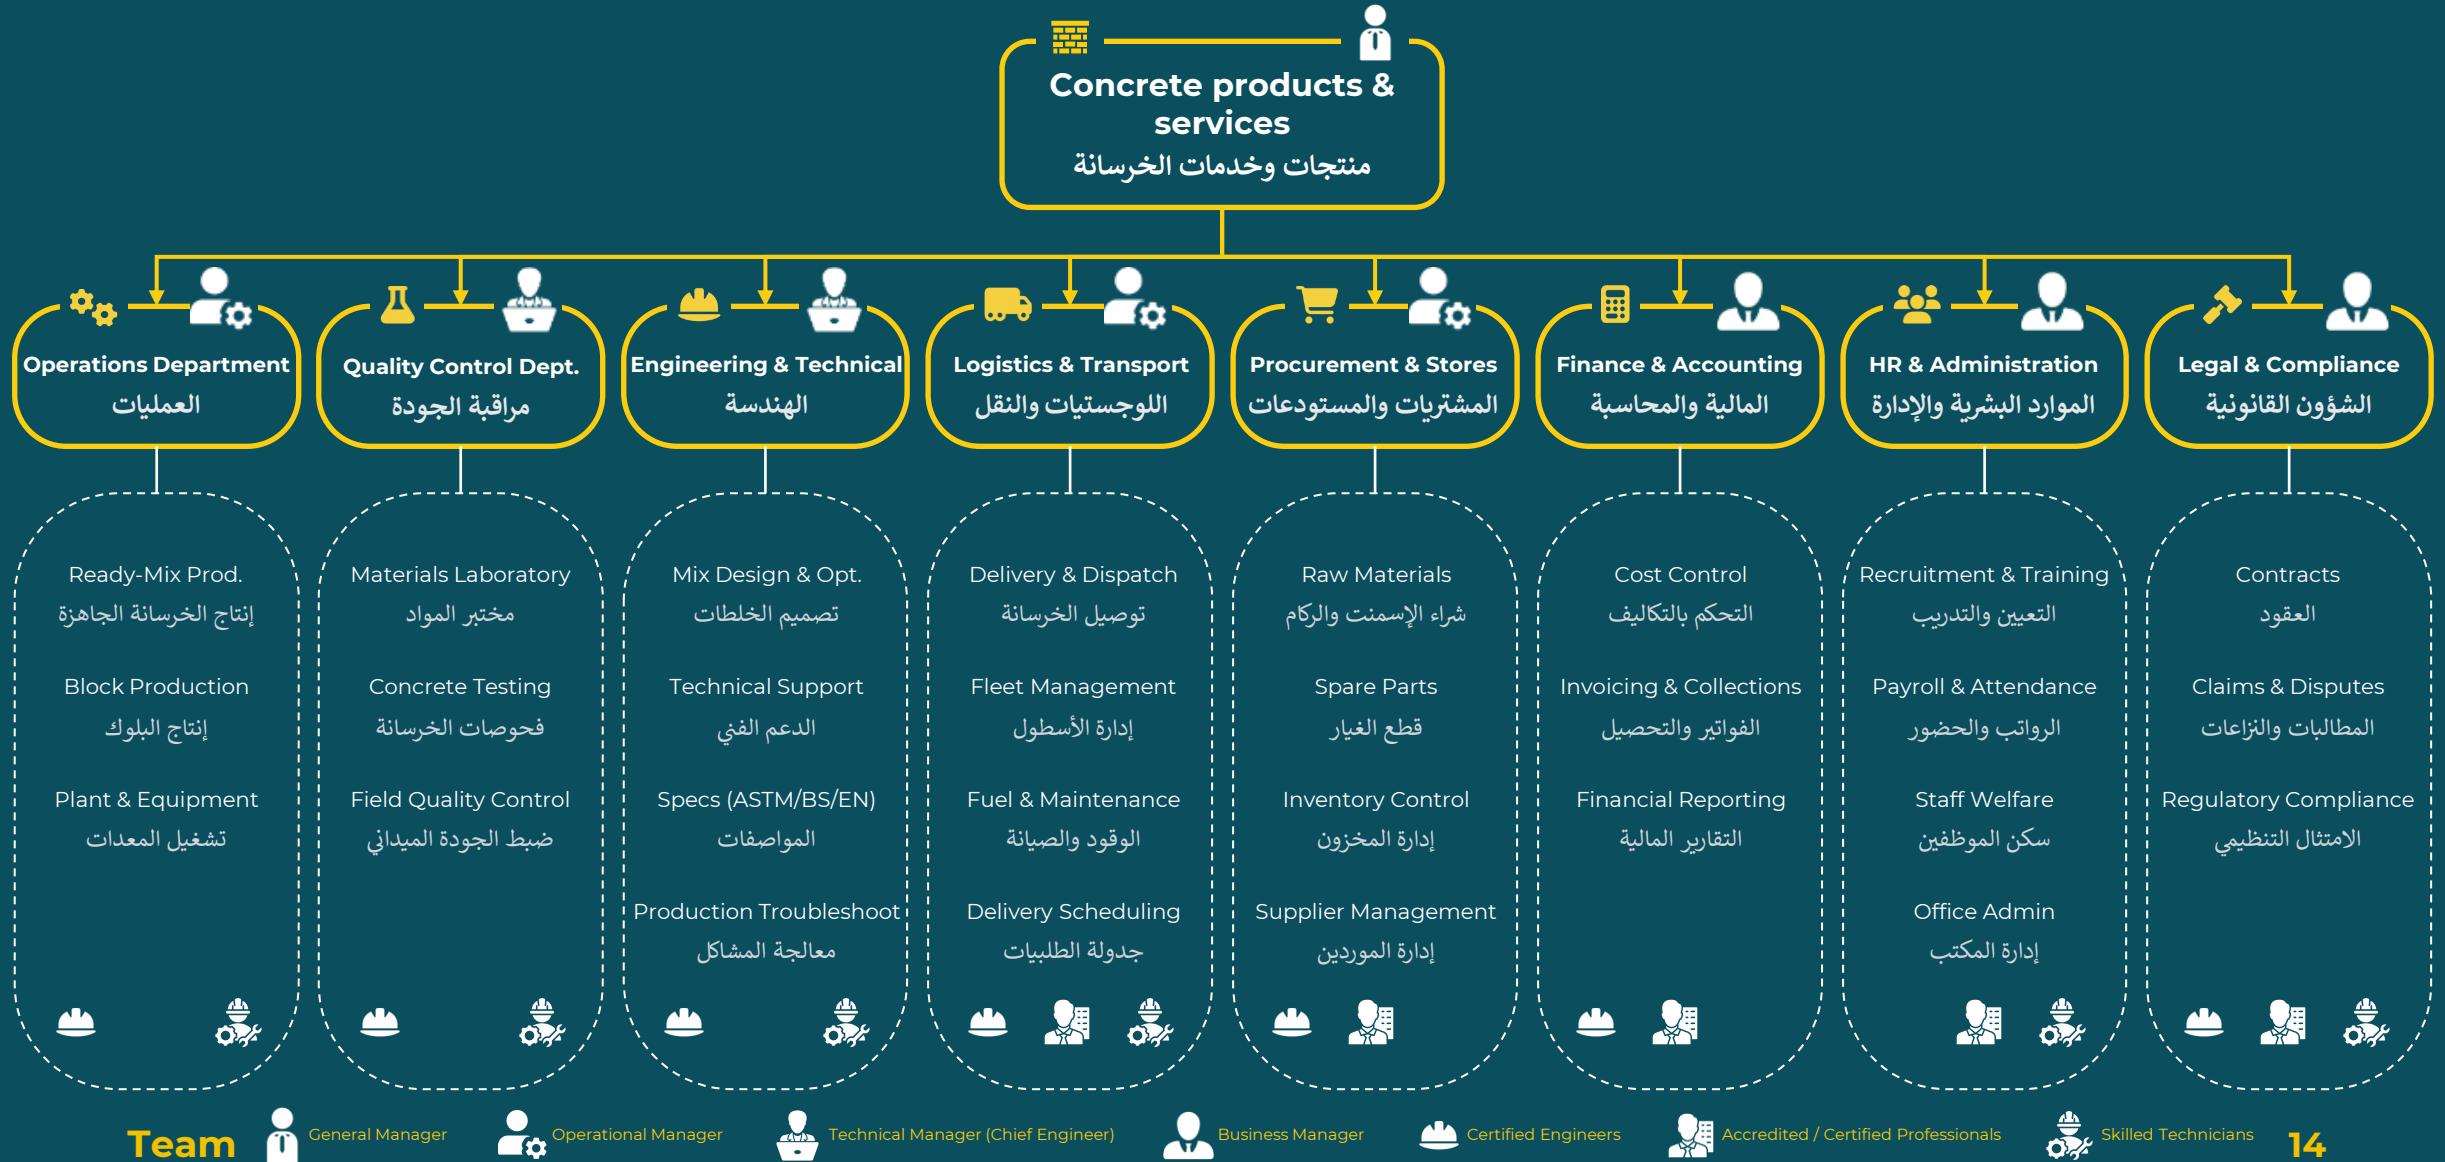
Concrete products & services
منتجات وخدمات الخرسانة

Operations Department
العمليات

Ready-Mix Prod.
إنتاج الخرسانة الجاهزة

Block Production
إنتاج البلوك

Plant & Equipment
تشغيل المعدات

Quality Control Dept.
مراقبة الجودة

Materials Laboratory
مختبر المواد

Concrete Testing
فحوصات الخرسانة

Field Quality Control
ضبط الجودة الميداني

Engineering & Technical
الهندسة

Mix Design & Opt.
تصميم الخلطات

Technical Support
الدعم الفني

Specs (ASTM/BS/EN)
المواصفات

Production Troubleshoot
معالجة المشاكل

Logistics & Transport
اللوجستيات والنقل

Delivery & Dispatch
توصيل الخرسانة

Fleet Management
إدارة الأسطول

Fuel & Maintenance
الوقود والصيانة

Delivery Scheduling
جدولة الطلبيات

Procurement & Stores
المشتريات والمستودعات

Raw Materials
شراء الإسمنت والركام

Spare Parts
قطع الغيار

Inventory Control
إدارة المخزون

Supplier Management
إدارة الموردين

Finance & Accounting
المالية والمحاسبة

Cost Control
التحكم بالتكاليف

Invoicing & Collections
الفواتير والتحصيل

Financial Reporting
التقارير المالية

HR & Administration
الموارد البشرية والإدارة

Recruitment & Training
التعيين والتدريب

Payroll & Attendance
الرواتب والحضور

Staff Welfare
سكن الموظفين

Office Admin
إدارة المكتب

Legal & Compliance
الشؤون القانونية

Contracts
العقود

Claims & Disputes
المطالبات والنزاعات

Regulatory Compliance
الامتثال التنظيمي

Team General Manager Operational Manager Technical Manager (Chief Engineer) Business Manager Certified Engineers Accredited / Certified Professionals Skilled Technicians 14